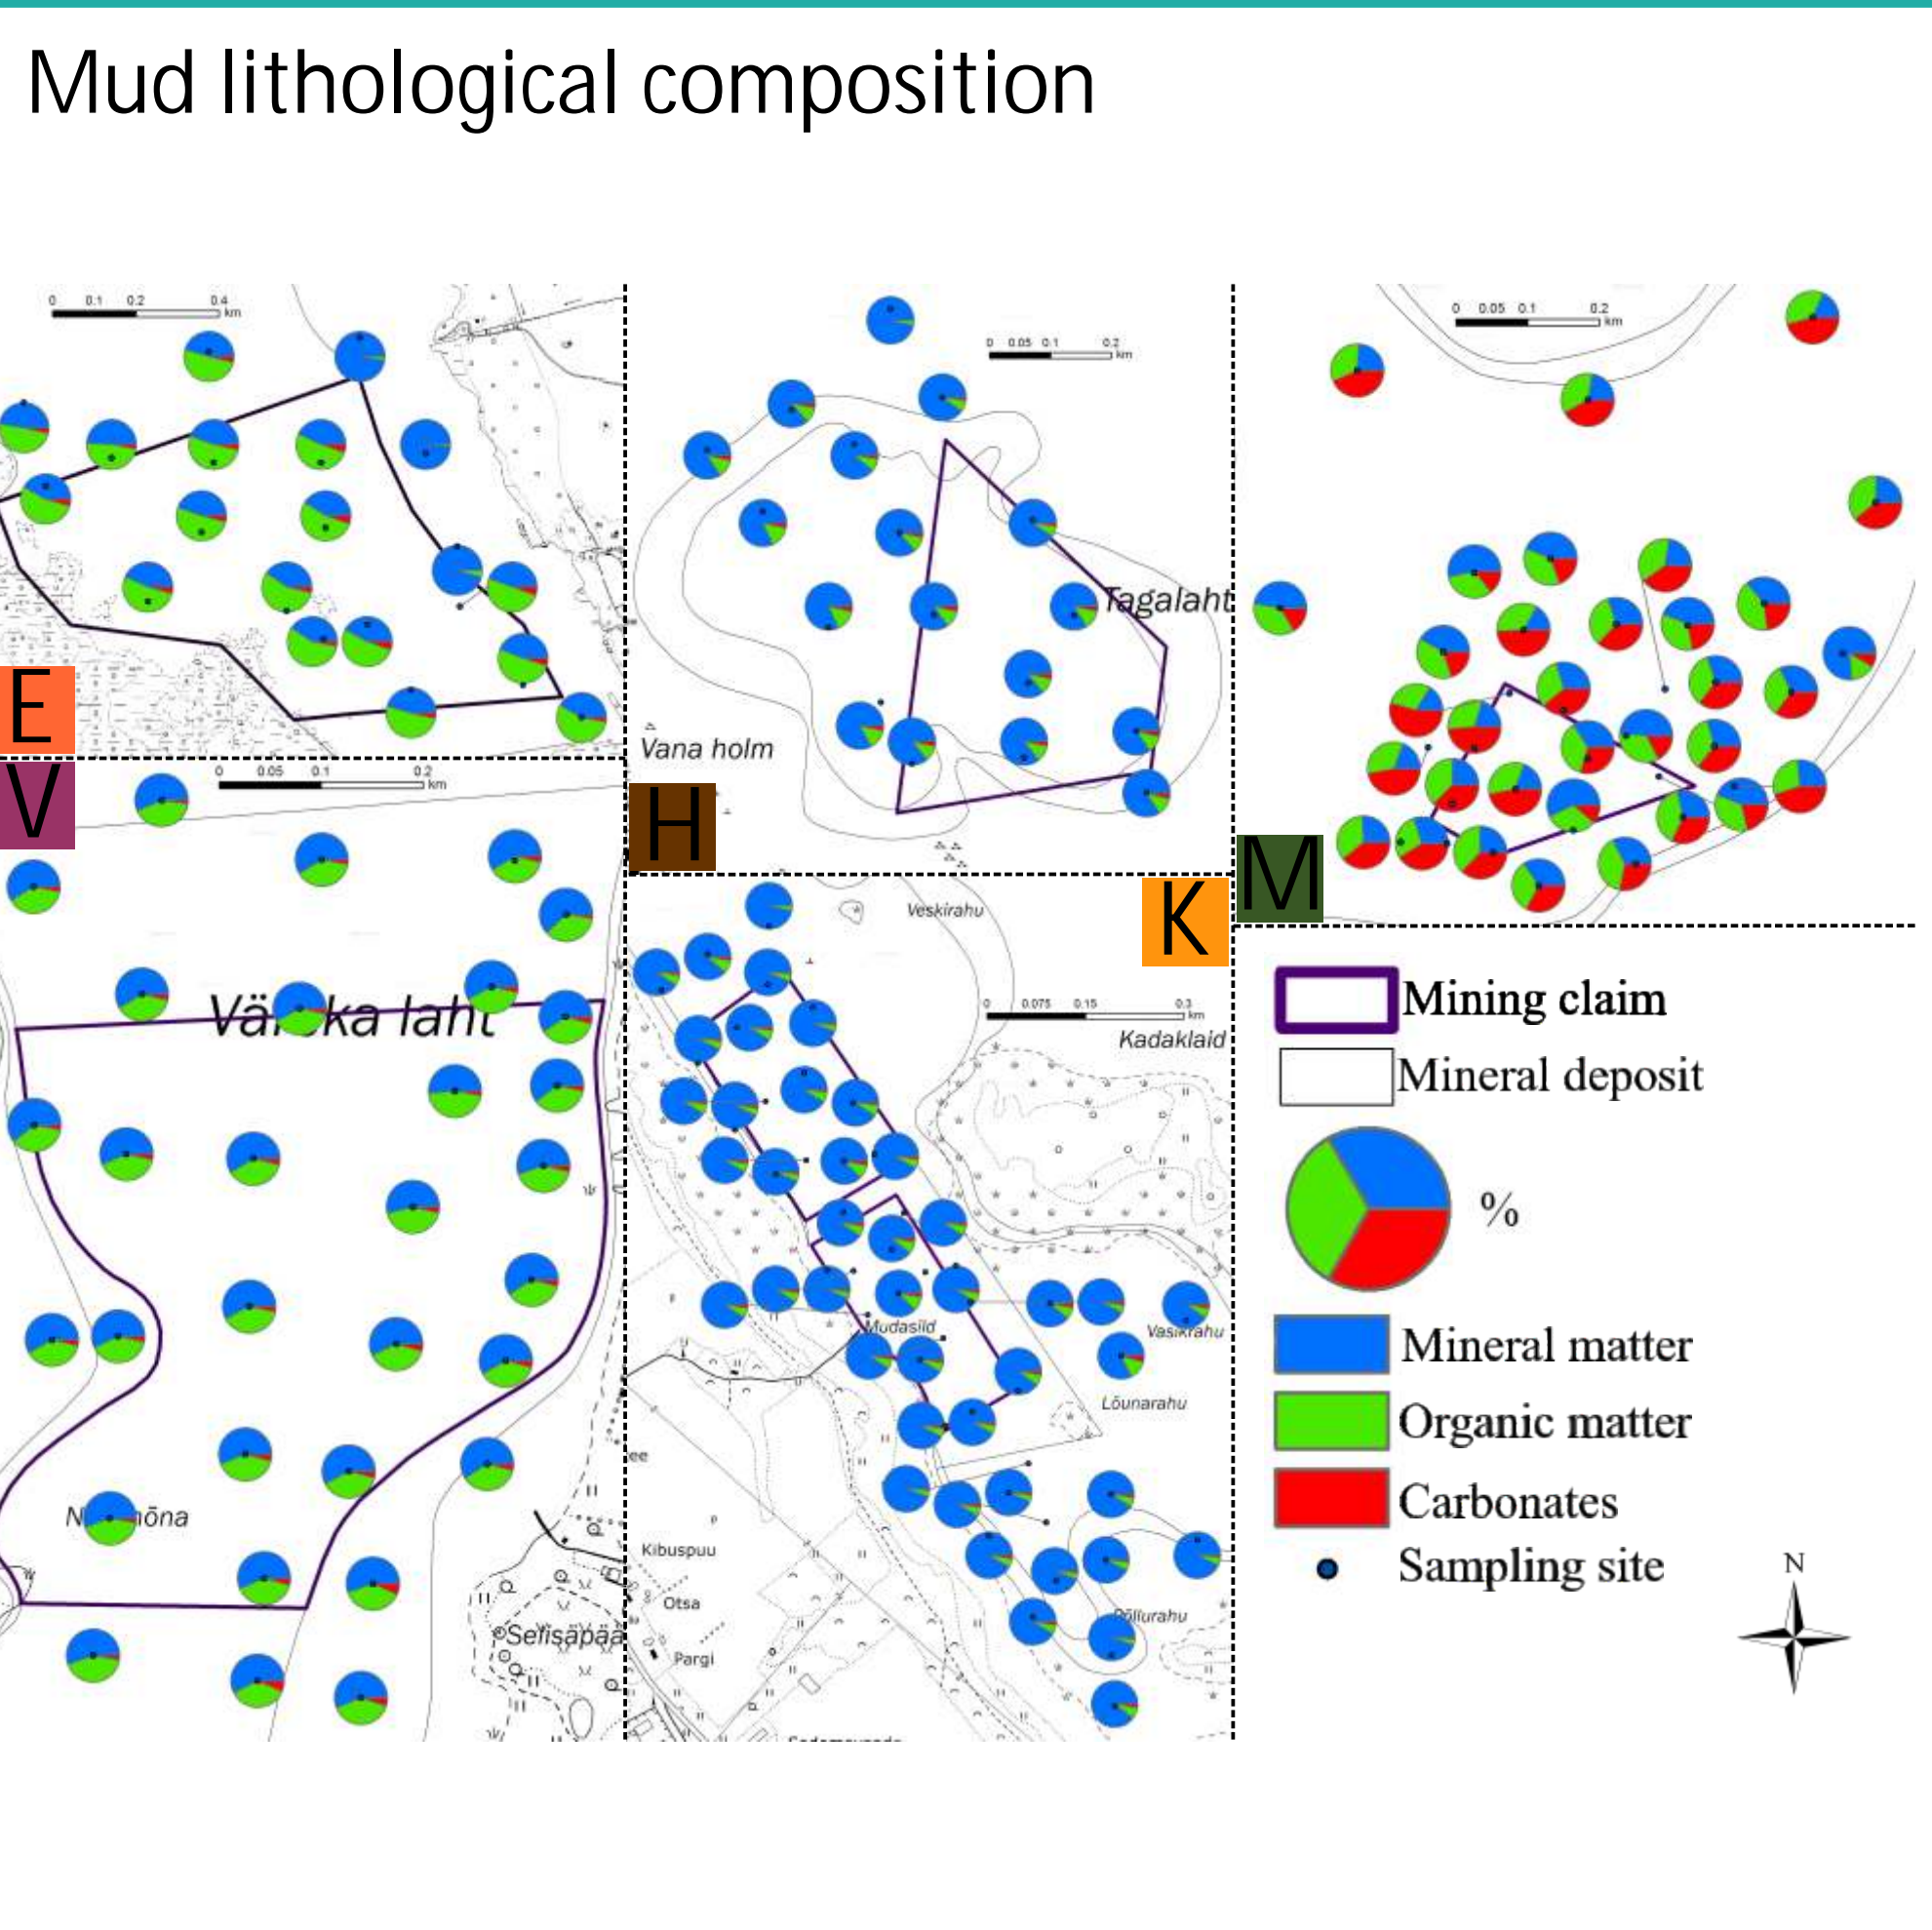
Mud lithological composition

0 0.1 0.2 0.4 km

E

V

0 0.05 0.1 0.2 km

Vä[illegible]ka laht

N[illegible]õna

©Selisäpää

0 0.05 0.1 0.2 km

Tagalaht

Vana holm

H

0 0.05 0.1 0.2 km

M

K

Veskirahu

0 0.075 0.15 0.3 km

Kadaklaid

Mudasiid

Vasikrahu

Lõunarahu

Kibuspuu

Otsa

Pargi

Põllurahu

Mining claim

Mineral deposit

%

Mineral matter

Organic matter

Carbonates

Sampling site

N